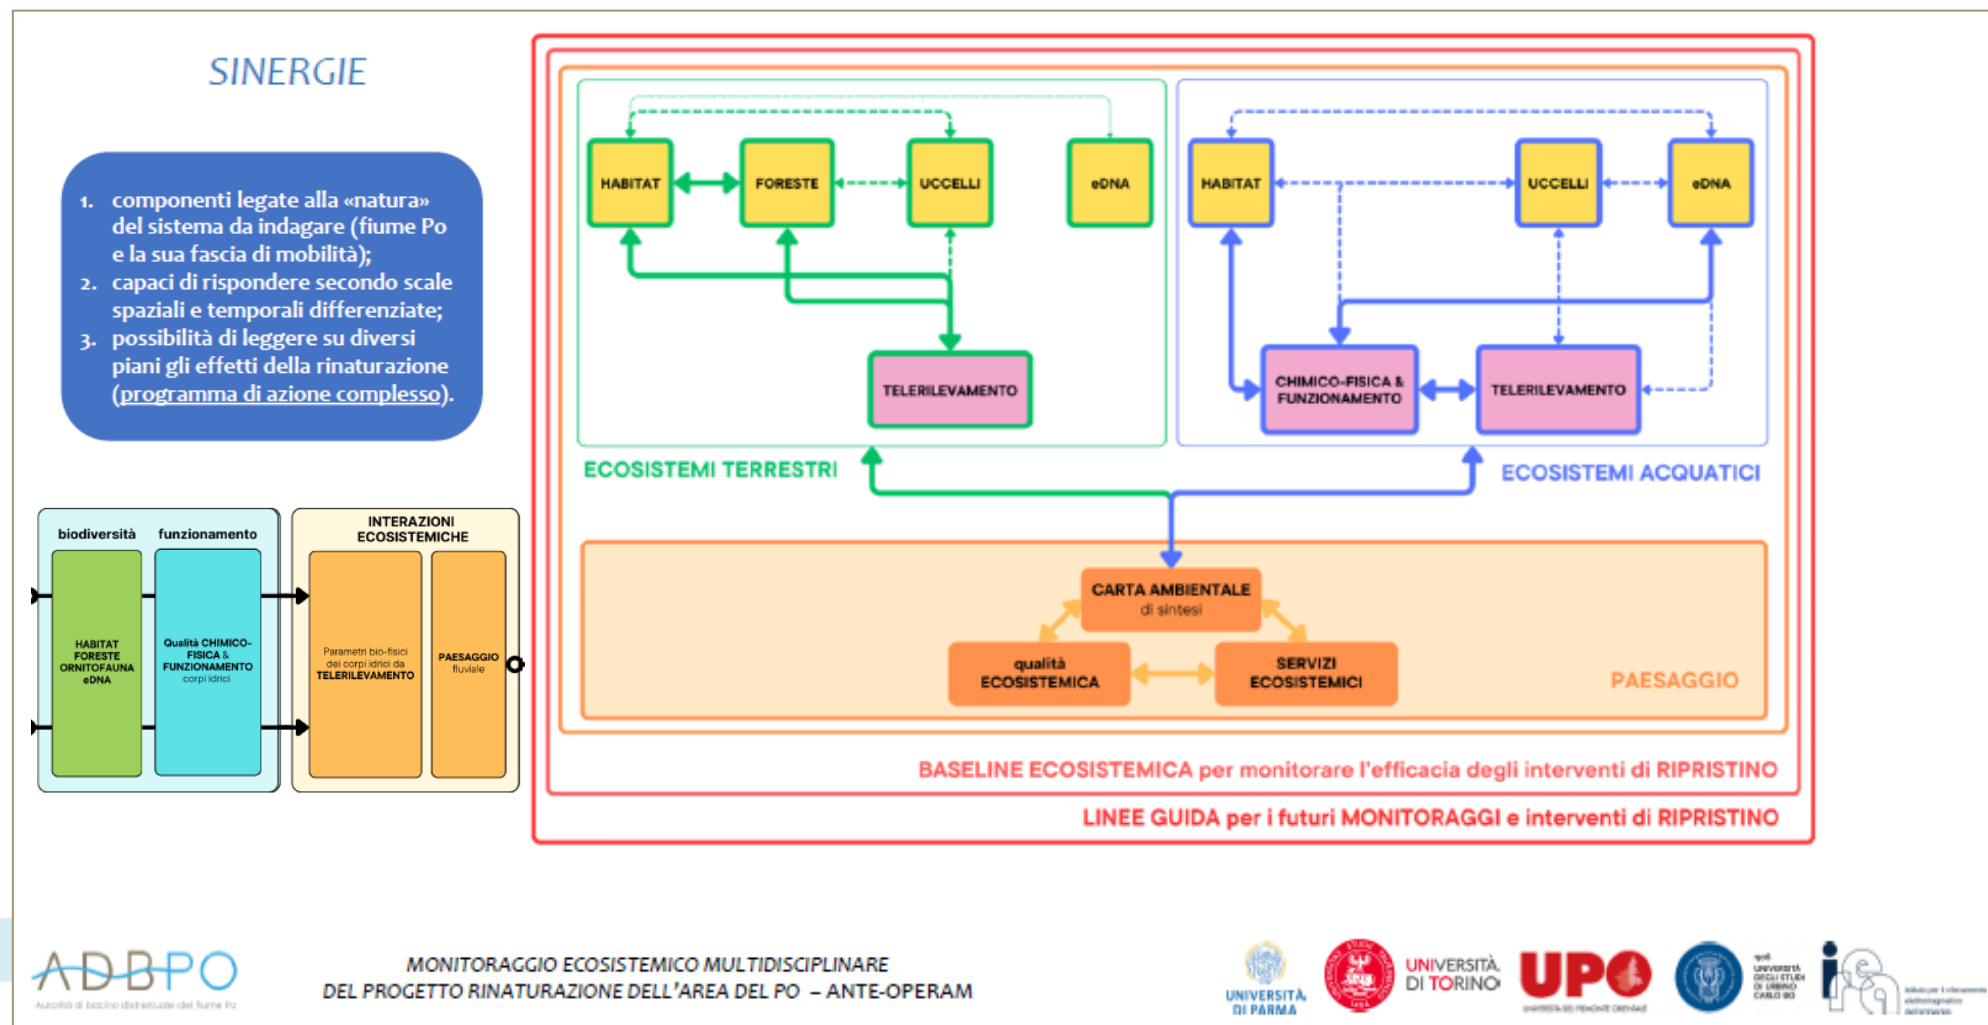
SINERGIE

1. componenti legate alla «natura» del sistema da indagare (fiume Po e la sua fascia di mobilità);
2. capaci di rispondere secondo scale spaziali e temporali differenziate;
3. possibilità di leggere su diversi piani gli effetti della rinaturazione (programma di azione complesso).

biodiversità

funzionamento

HABITAT FORESTE ORNITOFAUNA eDNA

Qualità CHIMICO-FISICA & FUNZIONAMENTO corpi idrici

INTERAZIONI ECOSISTEMICHE

Parametri bio-fisici dei corpi idrici da TELERILEVAMENTO

PAESAGGIO fluviale

HABITAT

FORESTE

UCCELLI

eDNA

TELERILEVAMENTO

ECOSISTEMI TERRESTRI

HABITAT

UCCELLI

eDNA

CHIMICO-FISICA & FUNZIONAMENTO

TELERILEVAMENTO

ECOSISTEMI ACQUATICI

CARTA AMBIENTALE di sintesi

qualità ECOSISTEMICA

SERVIZI ECOSISTEMICI

PAESAGGIO

BASELINE ECOSISTEMICA per monitorare l'efficacia degli interventi di RIPRISTINO

LINEE GUIDA per i futuri MONITORAGGI e interventi di RIPRISTINO

ADBPO
Autorità di bacino distrettuale del fiume Po

MONITORAGGIO ECOSISTEMICO MULTIDISCIPLINARE
DEL PROGETTO RINATURAZIONE DELL'AREA DEL PO – ANTE-OPERAM

UNIVERSITÀ DI PARMA

UNIVERSITÀ DI TORINO

UPO

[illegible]